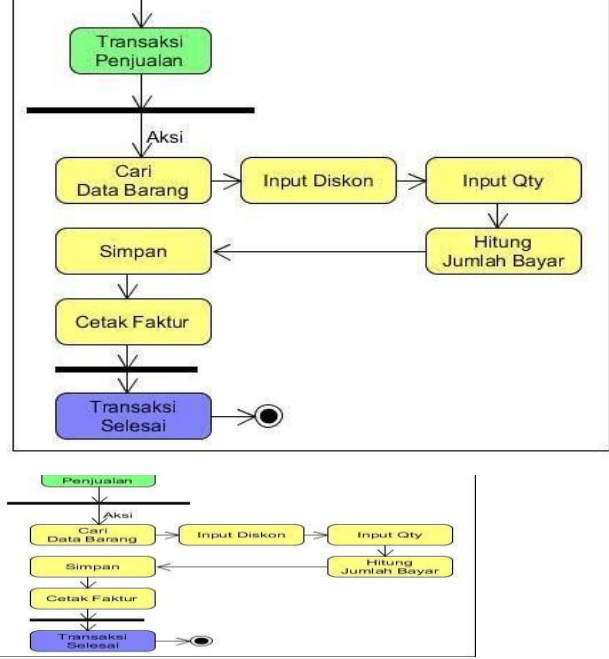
Transaksi Penjualan

Aksi

Cari Data Barang

Input Diskon

Input Qty

Hitung Jumlah Bayar

Simpan

Cetak Faktur

Transaksi Selesai

Penjualan

Aksi

Cari Data Barang

Input Diskon

Input Qty

Hitung Jumlah Bayar

Simpan

Cetak Faktur

Transaksi Selesai